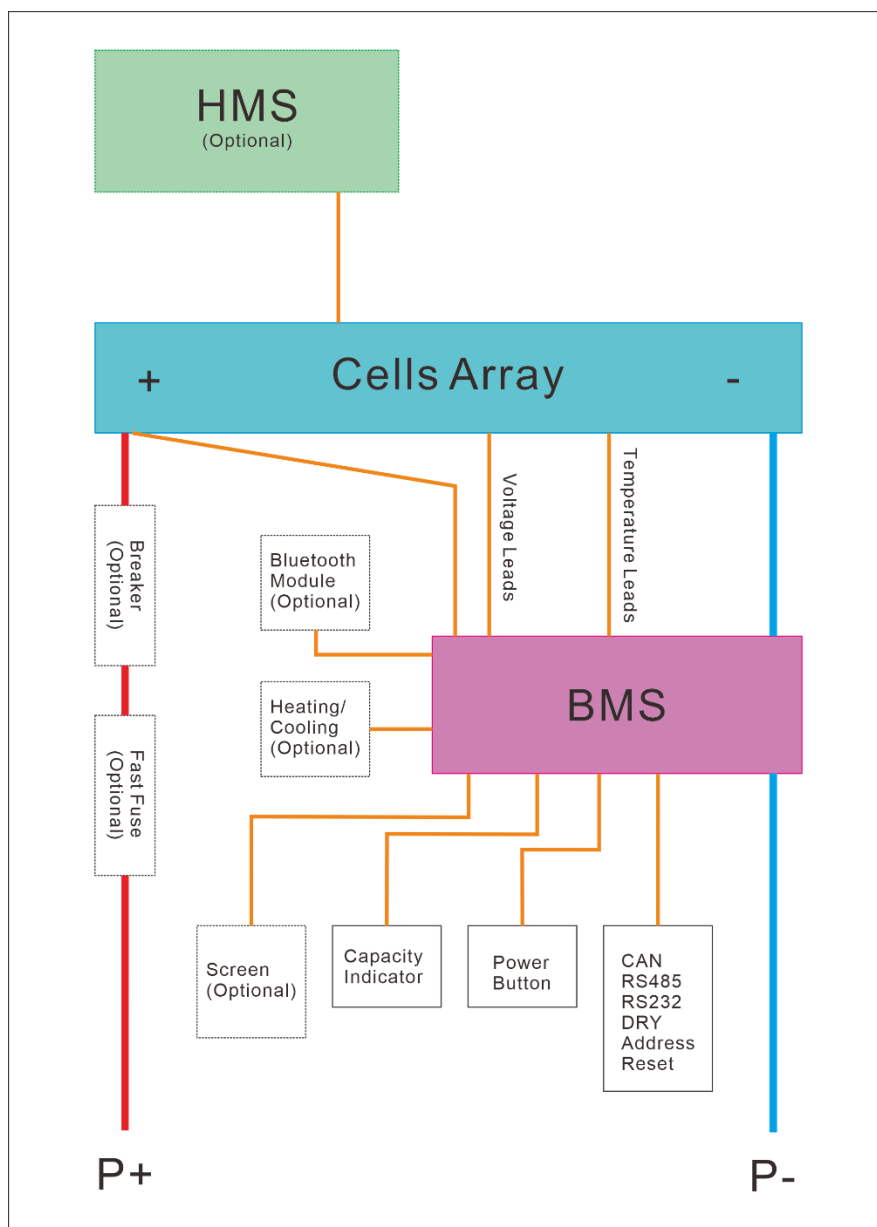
HMS
(Optional)

+ Cells Array -

Breaker
(Optional)

Fast Fuse
(Optional)

Bluetooth Module
(Optional)

Heating/ Cooling
(Optional)

Voltage Leads

Temperature Leads

BMS

Screen
(Optional)

Capacity Indicator

Power Button

CAN
RS485
RS232
DRY
Address
Reset

P+

P-